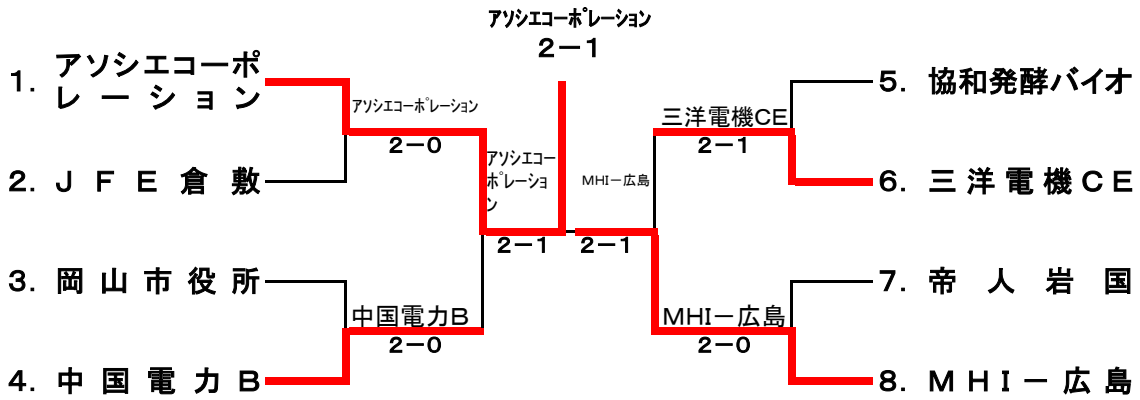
アソシエコーポレーション
2－1

1. アソシエコーポレーション
2. ＪＦＥ倉敷
3. 岡山市役所
4. 中国電力Ｂ

アソシエコーポレーション
2－0

中国電力Ｂ
2－0

アソシエコーポレーション
2－1

MHIー広島
2－1

三洋電機CE
2－1

MHIー広島
2－0

5. 協和発酵バイオ
6. 三洋電機ＣＥ
7. 帝人岩国
8. ＭＨＩー広島